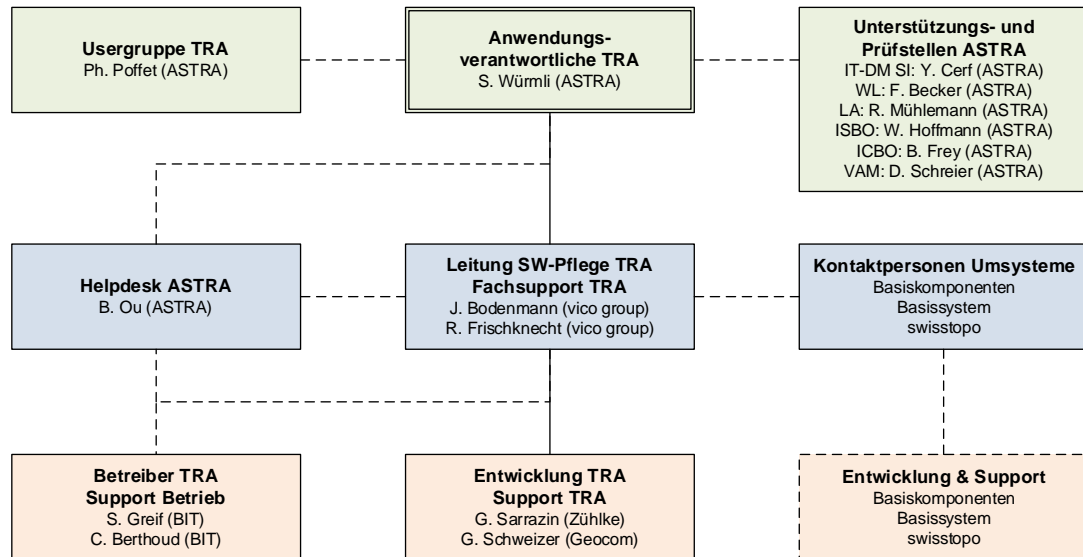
**Usergruppe TRA**
Ph. Poffet (ASTRA)

**Anwendungsverantwortliche TRA**
S. Würmli (ASTRA)

**Unterstützungs- und Prüfstellen ASTRA**
IT-DM SI: Y. Cerf (ASTRA)
WL: F. Becker (ASTRA)
LA: R. Mühlemann (ASTRA)
ISBO: W. Hoffmann (ASTRA)
ICBO: B. Frey (ASTRA)
VAM: D. Schreier (ASTRA)

**Helpdesk ASTRA**
B. Ou (ASTRA)

**Leitung SW-Pflege TRA Fachsupport TRA**
J. Bodenmann (vico group)
R. Frischknecht (vico group)

**Kontaktpersonen Umsysteme**
Basiskomponenten
Basissystem
swisstopo

**Betreiber TRA Support Betrieb**
S. Greif (BIT)
C. Berthoud (BIT)

**Entwicklung TRA Support TRA**
G. Sarrazin (Zühlke)
G. Schweizer (Geocom)

**Entwicklung & Support**
Basiskomponenten
Basissystem
swisstopo